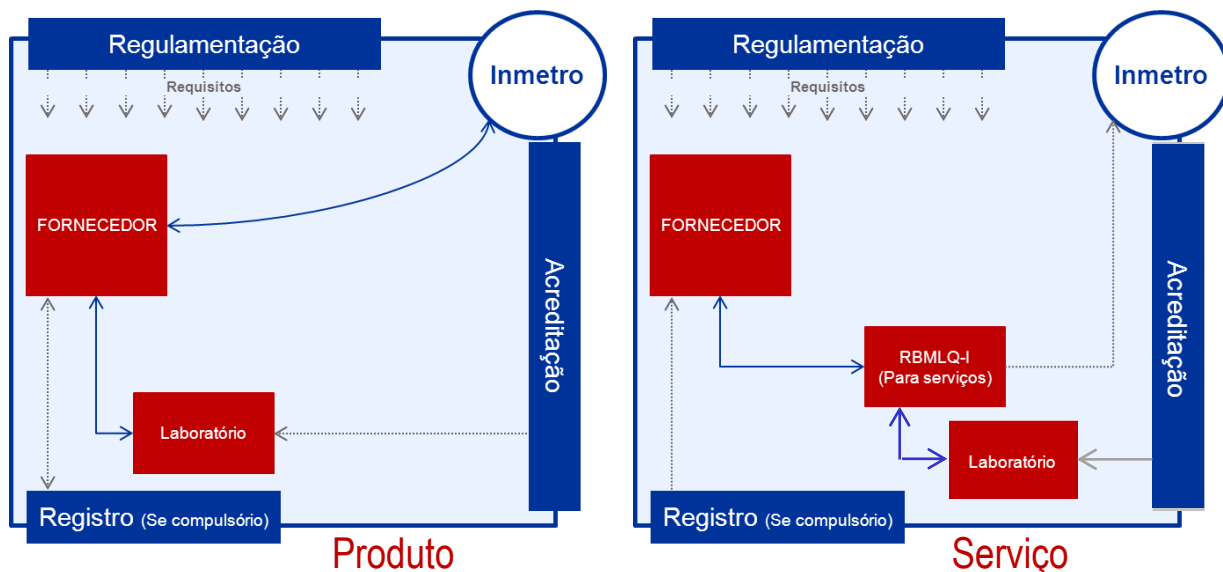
Regulamentação

Inmetro

Requisitos

FORNECEDOR

Acreditação

Laboratório

Registro (Se compulsório)

Produto

Regulamentação

Inmetro

Requisitos

FORNECEDOR

Acreditação

RBMLQ-I
(Para serviços)

Laboratório

Registro (Se compulsório)

Serviço